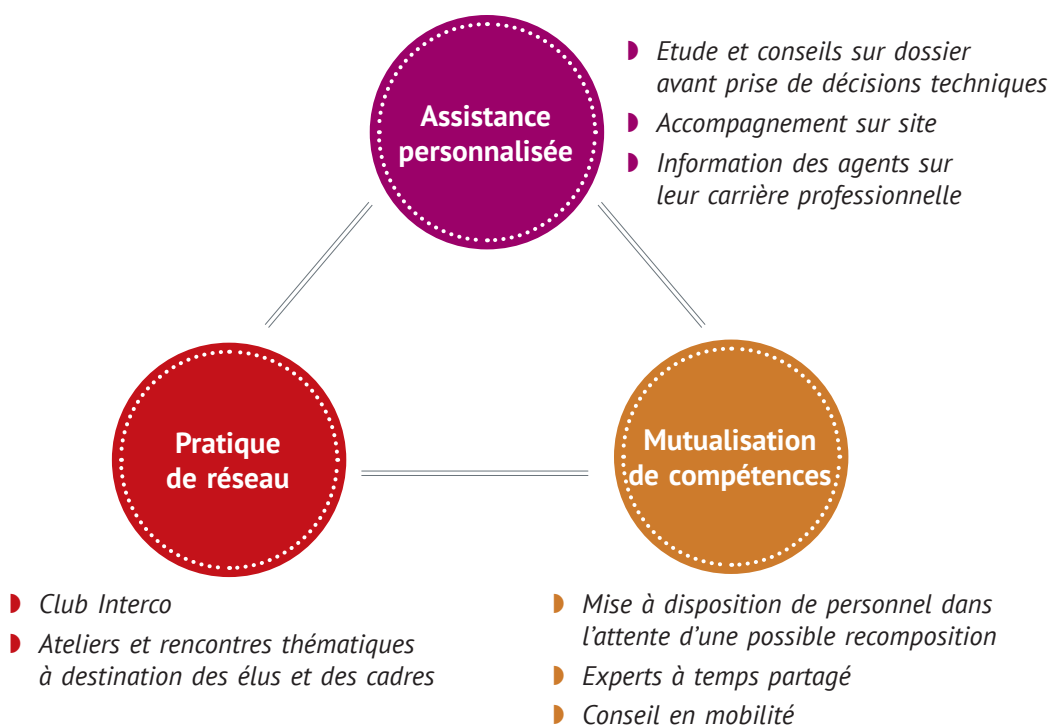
Assistance personnalisée

Etude et conseils sur dossier avant prise de décisions techniques

Accompagnement sur site

Information des agents sur leur carrière professionnelle

Pratique de réseau

Mutualisation de compétences

Club Interco

Ateliers et rencontres thématiques à destination des élus et des cadres

Mise à disposition de personnel dans l'attente d'une possible recomposition

Experts à temps partagé

Conseil en mobilité